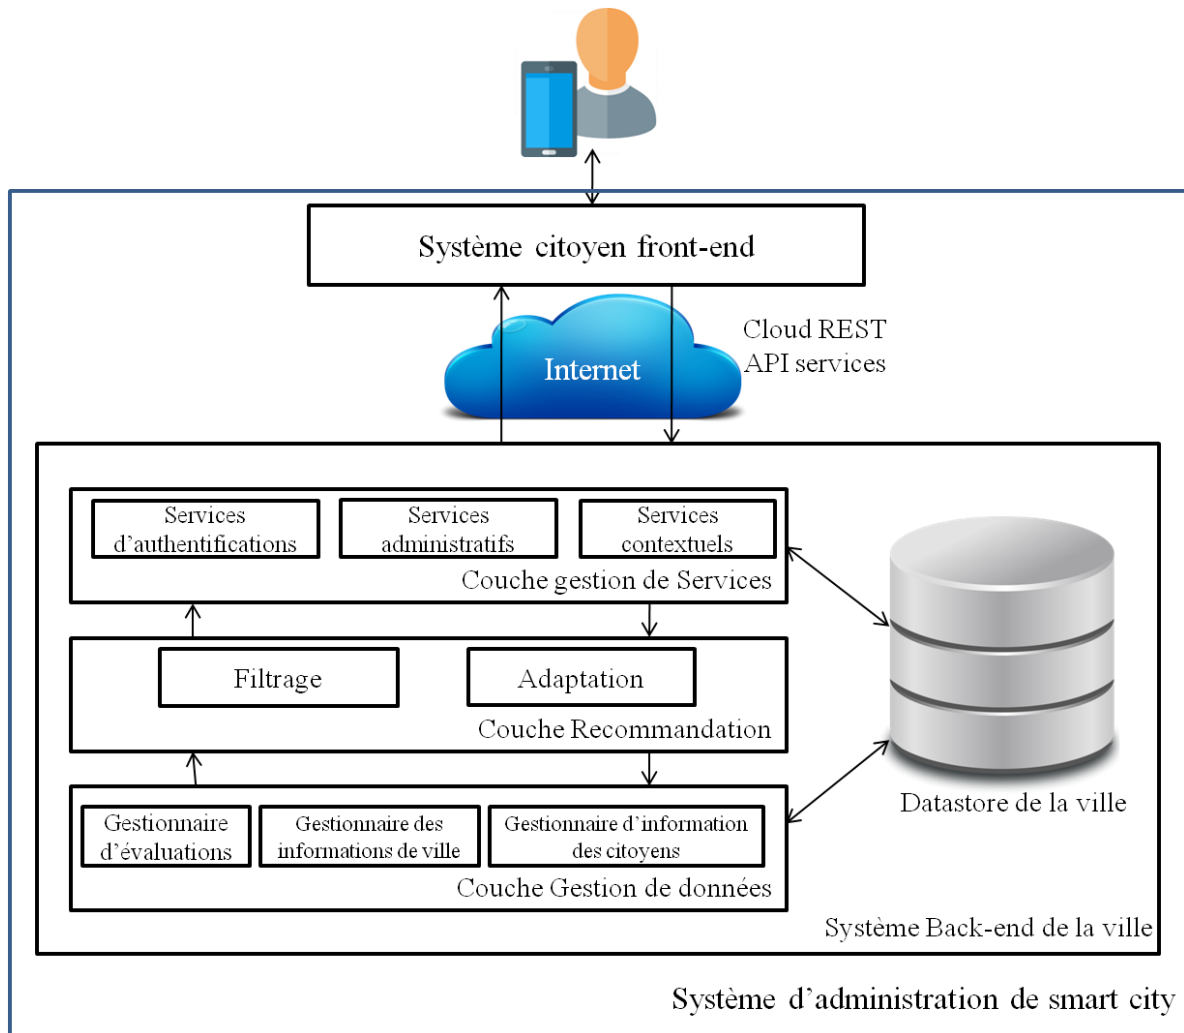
Système citoyen front-end

Internet

Cloud REST
API services

Services d’authentifications

Services administratifs

Services contextuels

Couche gestion de Services

Filtrage

Adaptation

Couche Recommandation

Gestionnaire d’évaluations

Gestionnaire des informations de ville

Gestionnaire d’information des citoyens

Couche Gestion de données

Datastore de la ville

Système Back-end de la ville

Système d’administration de smart city